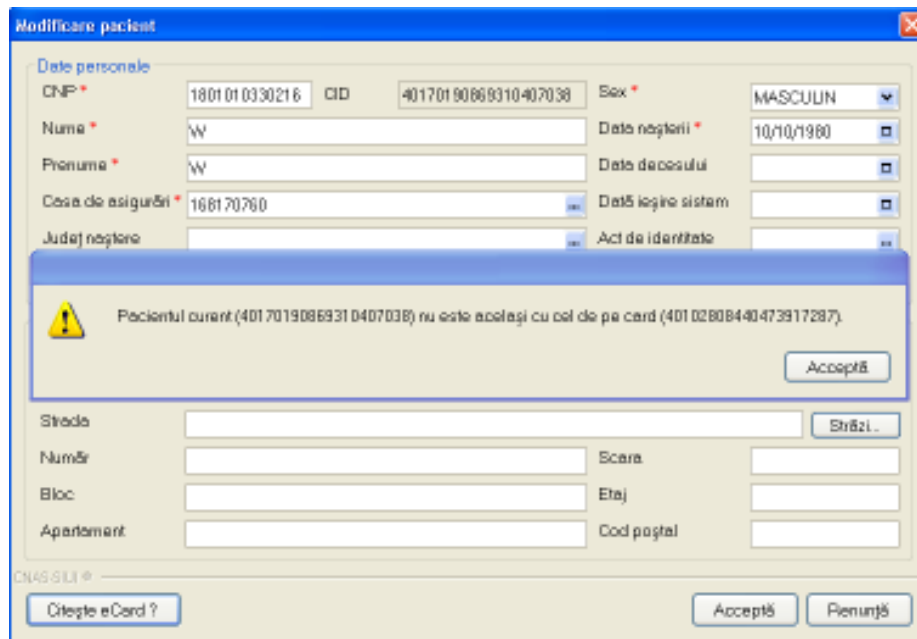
Modificare pacient

Date personale

CNP * 1801010330216 CID 40170190869310407038

Nume * W

Prenume * W

Casa de asigurări * 168170760

Județ naștere

Sex * MASCULIN

Data nașterii * 10/10/1980

Data decesului

Dată ieșire sistem

Act de identitate

Pacientul curent (40170190869310407038) nu este același cu cel de pe card (40102808440473917287).

Acceptă

Strada

Străzi...

Număr

Scara

Bloc

Etaj

Apartament

Cod poștal

CNAS-SIUI ®

Citește eCard ?

Acceptă

Renunță